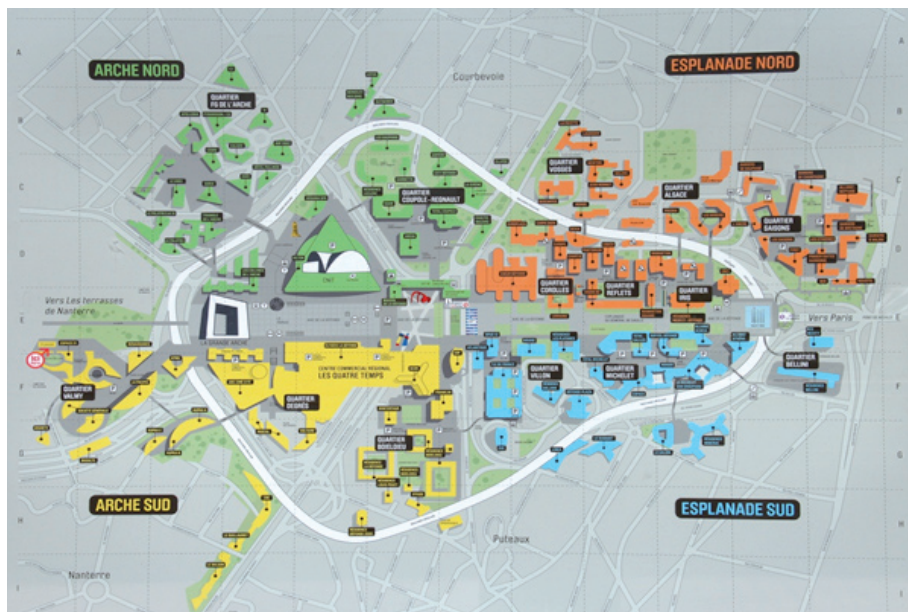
ARCHE NORD

ESPLANADE NORD

Courbevoie

QUARTIER PB DE L'ARCHE

QUARTIER VOSGES

QUARTIER ALSACE

QUARTIER SAISONS

QUARTIER COUPOLE-REGNAULT

CNIT

QUARTIER COROLLES

QUARTIER REFLETS

QUARTIER IRIS

Vers Les terrasses de Nanterre

Vers Paris

LA GRANDE ARCHE

CENTRE COMMERCIAL REGIONAL LES QUATRE TEMPS

QUARTIER VALMY

QUARTIER DEGRÉS

QUARTIER VILLON

QUARTIER MICHELET

QUARTIER BELLINI

QUARTIER BOIELDIEU

ARCHE SUD

ESPLANADE SUD

Puteaux

Nanterre